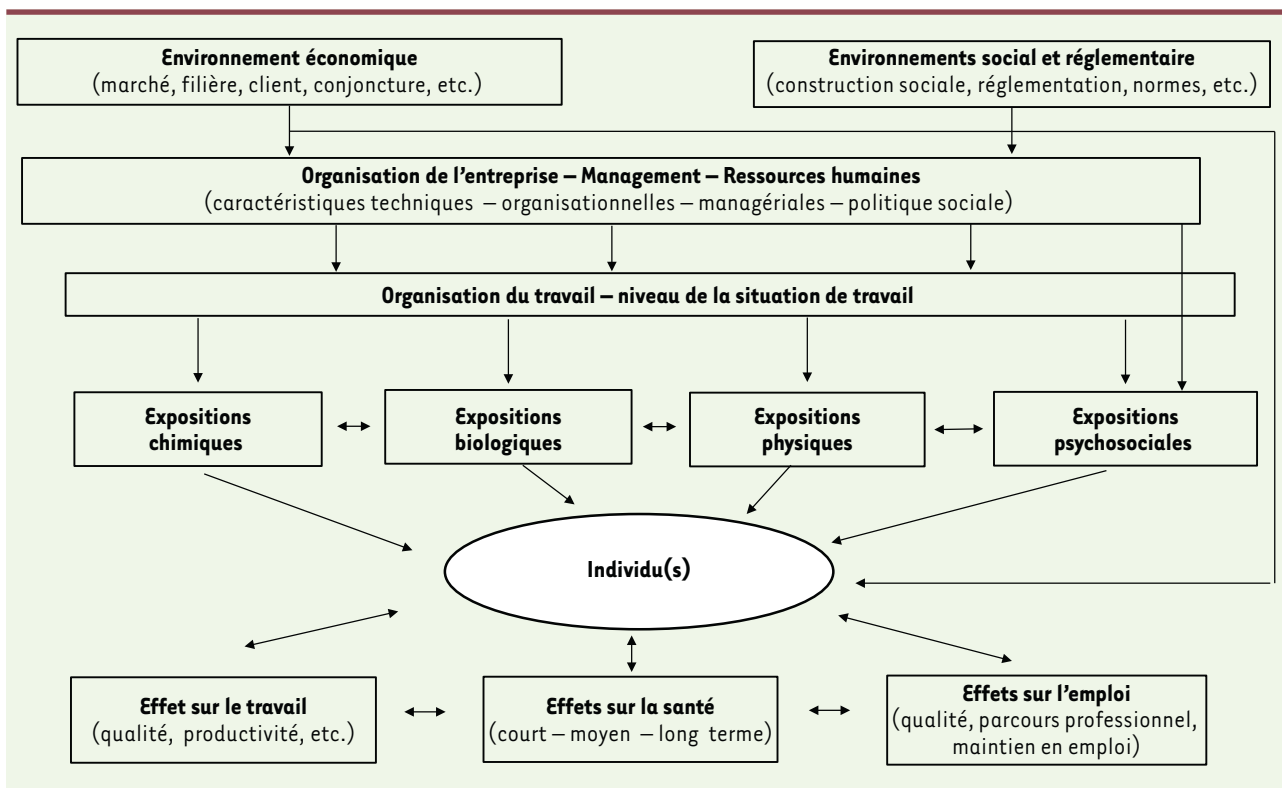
Environnement économique
(marché, filière, client, conjoncture, etc.)

Environnements social et réglementaire
(construction sociale, réglementation, normes, etc.)

Organisation de l'entreprise – Management – Ressources humaines
(caractéristiques techniques – organisationnelles – managériales – politique sociale)

Organisation du travail – niveau de la situation de travail

Expositions chimiques

Expositions biologiques

Expositions physiques

Expositions psychosociales

Individu(s)

Effet sur le travail
(qualité, productivité, etc.)

Effets sur la santé
(court – moyen – long terme)

Effets sur l'emploi
(qualité, parcours professionnel, maintien en emploi)